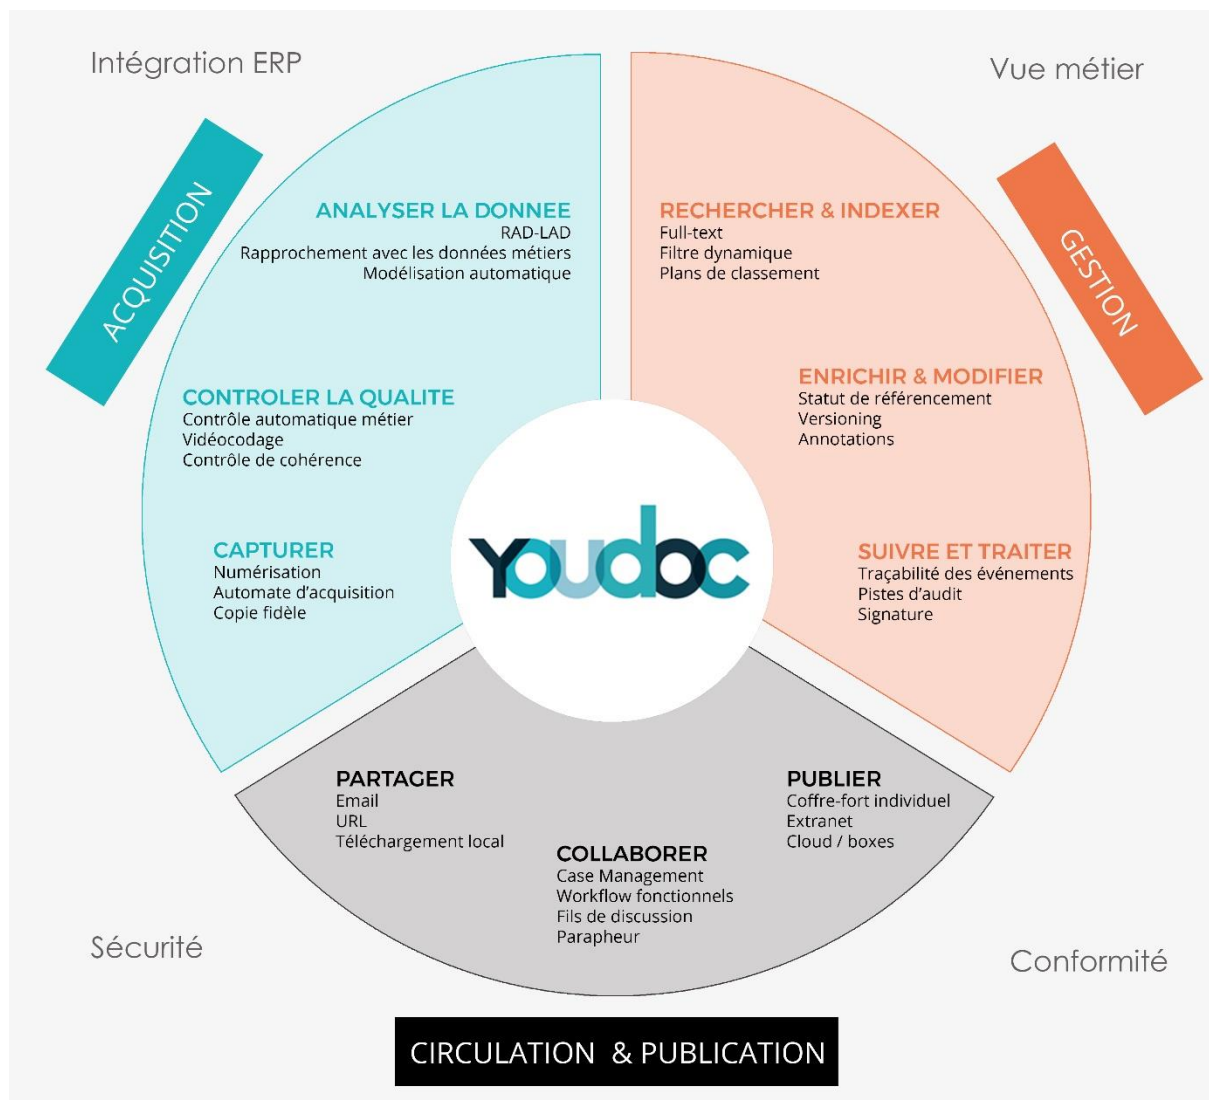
Intégration ERP

Vue métier

ACQUISITION

GESTION

ANALYSER LA DONNEE
RAD-LAD
Rapprochement avec les données métiers
Modélisation automatique

RECHERCHER & INDEXER
Full-text
Filtre dynamique
Plans de classement

CONTROLER LA QUALITE
Contrôle automatique métier
Vidéocodage
Contrôle de cohérence

ENRICHIR & MODIFIER
Statut de référencement
Versioning
Annotations

YOUDOC

CAPTURER
Numérisation
Automate d'acquisition
Copie fidèle

SUIVRE ET TRAITER
Traçabilité des événements
Pistes d'audit
Signature

PARTAGER
Email
URL
Téléchargement local

PUBLIER
Coffre-fort individuel
Extranet
Cloud / boxes

COLLABORER
Case Management
Workflow fonctionnels
Fils de discussion
Parapheur

Sécurité

Conformité

CIRCULATION & PUBLICATION